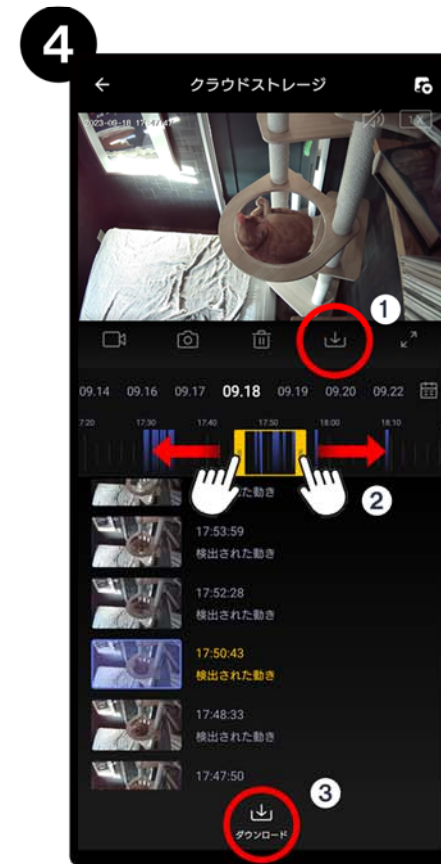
4

←

クラウドストレージ

2023-09-18 17:47:47

1X

1

09.14 09.16 09.17 09.18 09.19 09.20 09.22

7:20 17:30 17:40 17:50 18:00 18:10

2

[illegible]れた動き

17:53:59
検出された動き

17:52:28
検出された動き

17:50:43
検出された動き

17:48:33
検出された動き

17:47:50

3

ダウンロード